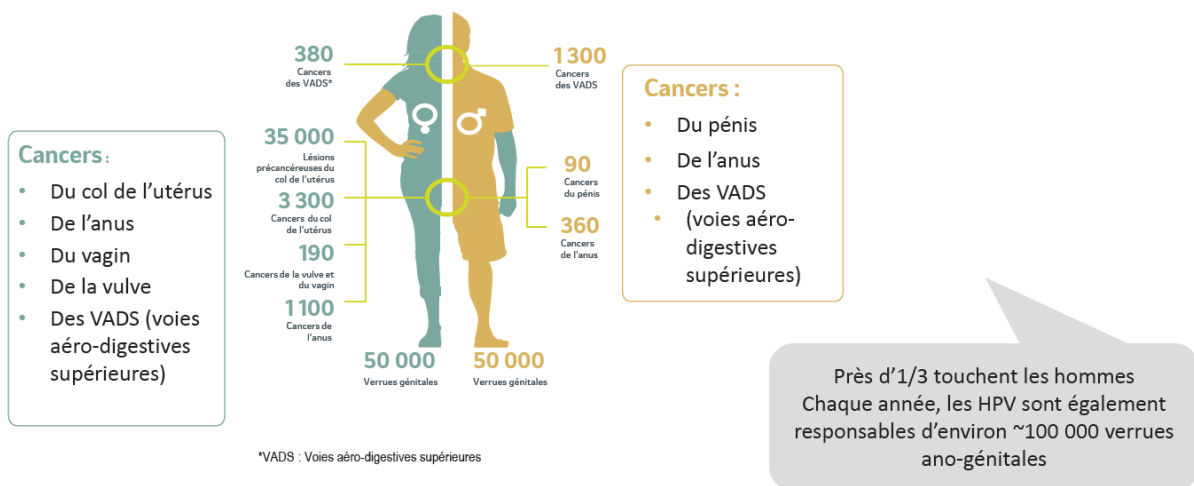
Cancers :

- Du col de l'utérus
- De l'anus
- Du vagin
- De la vulve
- Des VADS (voies aéro-digestives supérieures)

380
Cancers des VADS*

35 000
Lésions précancéreuses du col de l'utérus

3 300
Cancers du col de l'utérus

190
Cancers de la vulve et du vagin

1 100
Cancers de l'anus

50 000
Verrues génitales

1 300
Cancers des VADS

90
Cancers du pénis

360
Cancers de l'anus

50 000
Verrues génitales

Cancers :

- Du pénis
- De l'anus
- Des VADS
- (voies aéro-digestives supérieures)

Près d'1/3 touchent les hommes
Chaque année, les HPV sont également responsables d'environ ~100 000 verrues ano-génitales

*VADS : Voies aéro-digestives supérieures